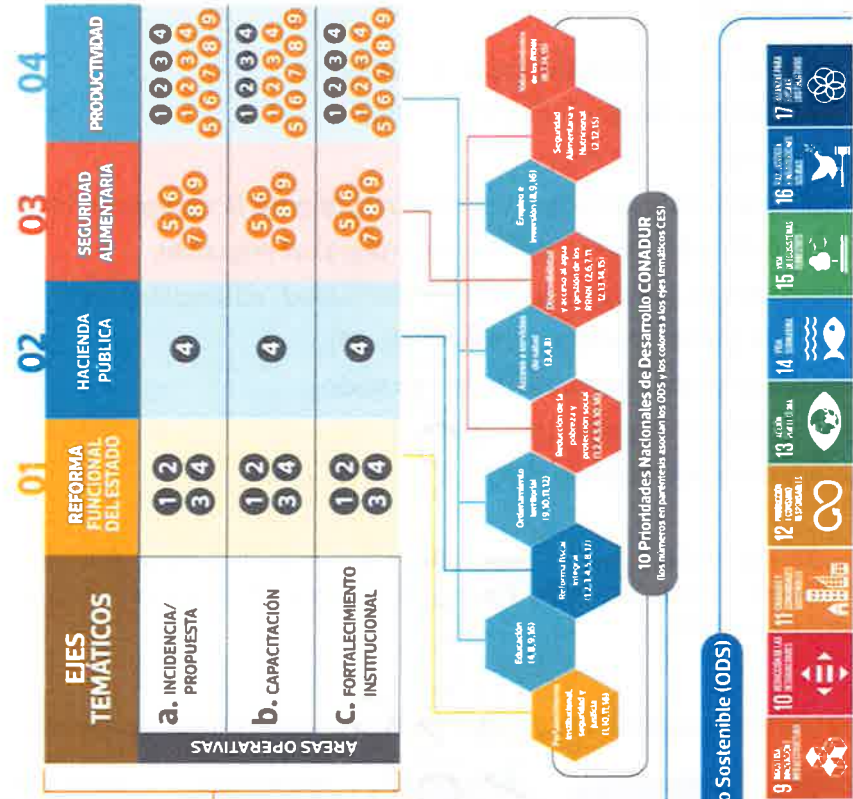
EJES TEMÁTICOS

01 REFORMA FUNCIONAL DEL ESTADO

02 HACIENDA PÚBLICA

03 SEGURIDAD ALIMENTARIA

04 PRODUCTIVIDAD

ÁREAS OPERATIVAS

a. INCIDENCIA/ PROPUESTA
1 2 3 4
4
5 6 7 8 9
1 2 3 4
1 2 3 4 5 6 7 8 9

b. CAPACITACIÓN
1 2 3 4
4
5 6 7 8 9
1 2 3 4
1 2 3 4 5 6 7 8 9

c. FORTALECIMIENTO INSTITUCIONAL
1 2 3 4
4
5 6 7 8 9
1 2 3 4
1 2 3 4 5 6 7 8 9

Fortalecimiento institucional, seguridad y justicia (1,10,11,16)

Educación (4,8,9,16)

Reforma fiscal integral (1,2,3,4,5,8,17)

Ordenamiento territorial (9,10,11,12)

Reducción de la pobreza y protección social (1,2,4,5,8,10,16)

Acceso a servicios de salud (3,4,8)

Disponibilidad y acceso al agua y gestión de los RRNN (2,6,7,11,12,13,14,15)

Empleo e inversión (1,8,9,16)

Seguridad Alimentaria y Nutricional (2,12,15)

Valor económico de los RRNN (8,14,15)

10 Prioridades Nacionales de Desarrollo CONADUR
(los números en paréntesis asocian los ODS y los colores a los ejes temáticos CES)

o Sostenible (ODS)

9 INDUSTRIA, INNOVACIÓN E INFRAESTRUCTURA
10 REDUCCIÓN DE LAS DESIGUALDADES
11 CIUDADES Y COMUNIDADES SOSTENIBLES
12 PRODUCCIÓN Y CONSUMO RESPONSABLES
13 ACCIÓN POR EL CLIMA
14 VIDA SUBMARINA
15 VIDA DE ECOSISTEMAS TERRESTRES
16 PAZ, JUSTICIA E INSTITUCIONES SÓLIDAS
17 ALIANZAS PARA LOGRAR LOS OBJETIVOS